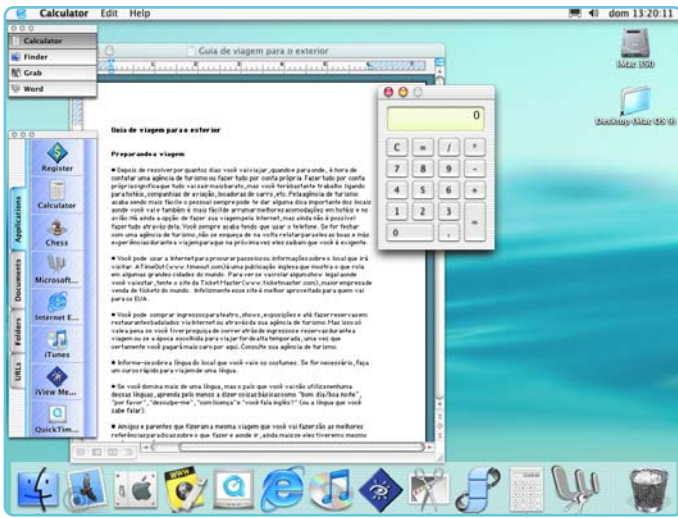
Calculator Edit Help

dom 13:20:11

Calculator
Finder
Grab
Word

Guia de viagem para o exterior

iMac 350

Desktop (Mac OS 9)

0

C = / *
7 8 9 -
4 5 6 +
1 2 3 =
0 .

Register
Calculator
Chess
Microsoft...
Internet E...
iTunes
iView Me...
QuickTim...

Applications
Documents
Folders
URLs

Guia de viagem para o exterior

Preparando a viagem

● Depois de resolver por quantos dias você vai viajar, quando e para onde, é hora de contatar uma agência de turismo ou fazer tudo por conta própria. Fazer tudo por conta própria significa que tudo vai sair mais barato, mas você terá bastante trabalho: ligando para hotéis, companhias de aviação, locadoras de carro, etc. Pela agência de turismo acaba sendo mais fácil: o pessoal sempre pode te dar alguma dica importante dos locais aonde você vai e também é mais fácil de arrumar melhores acomodações em hotéis e no avião. Há ainda a opção de fazer sua viagem pela Internet, mas ainda não é possível fazer tudo através dela. Você sempre acaba tendo que usar o telefone. Se for fechar com uma agência de turismo, não se esqueça de na volta relatar para eles as boas e más experiências durante a viagem para que na próxima vez eles saibam que você é exigente.

● Você pode usar a Internet para procurar passeios ou informações sobre o local que irá visitar. A TimeOut (www.timeout.com) é uma publicação inglesa que mostra o que rola em algumas grandes cidades do mundo. Para ver se vai rolar algum show legal aonde você vai estar, tente o site da Ticket Master (www.ticketmaster.com), maior empresa de venda de tickets do mundo. Infelizmente esse site é melhor aproveitado para quem vai para os EUA.

● Você pode comprar ingressos para teatro, shows, exposições e até fazer reservas em restaurantes badalados via Internet ou através da sua agência de turismo. Mas isso só vale a pena se você tiver preguiça de correr atrás de ingressos e reservas durante a viagem ou se a época escolhida para viajar for de alta temporada, uma vez que certamente você pagará mais caro por aqui. Consulte sua agência de turismo.

● Informe-se sobre a língua do local que você vai e os costumes. Se for necessário, faça um curso rápido para viajem de uma língua.

● Se você domina mais de uma língua, mas o país que você vai não utiliza nenhuma dessas línguas, aprenda pelo menos a dizer coisas básicas como "bom dia/boa noite", "por favor", "desculpe-me", "com licença" e "você fala inglês?" (ou a língua que você sabe falar).

● Amigos e parentes que fizeram a mesma viagem que você vai fazer são as melhores referências para dicas sobre o que fazer e aonde ir, ainda mais se eles tiverem mesmo

WWW